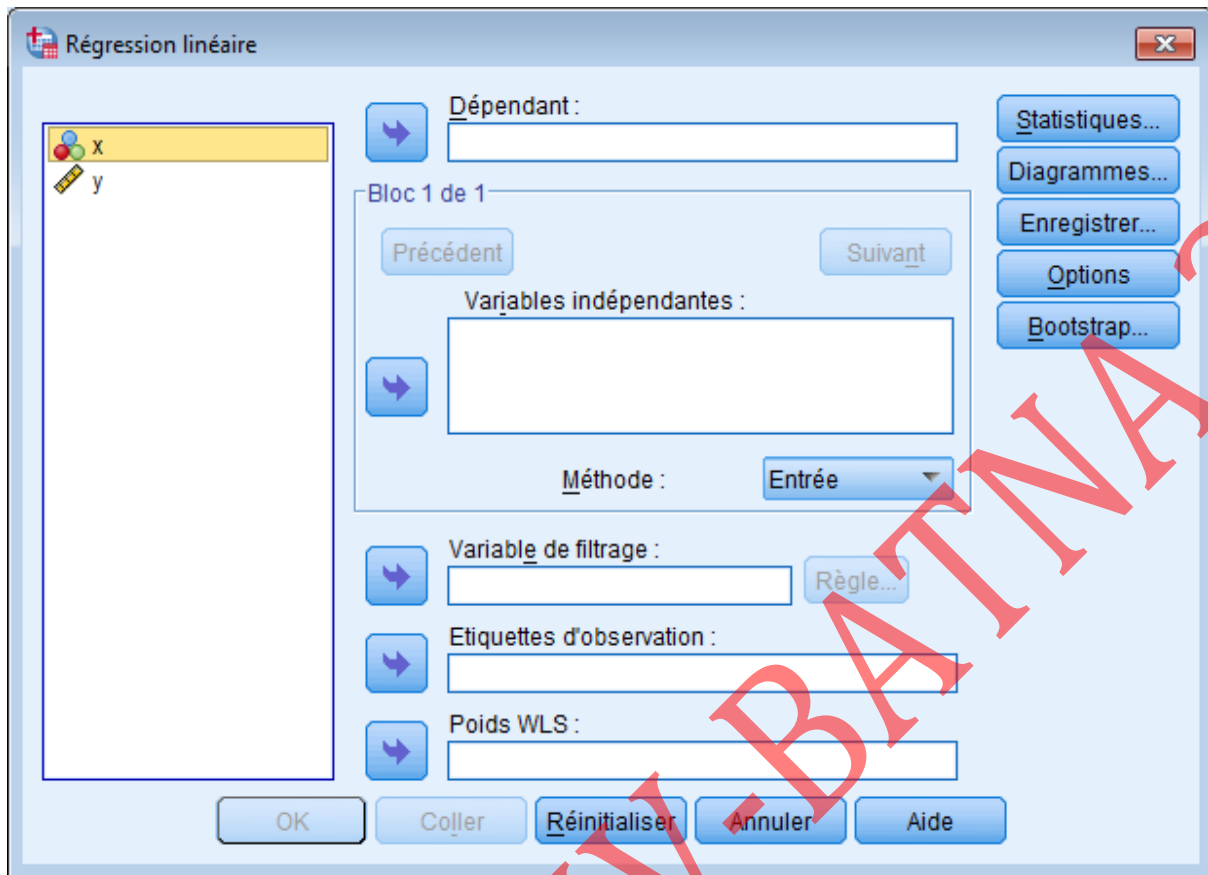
Régression linéaire

x
y

Dépendant :

Bloc 1 de 1

Précédent

Suivant

Variables indépendantes :

Méthode : Entrée

Variable de filtrage :

Règle...

Etiquettes d'observation :

Poids WLS :

Statistiques...
Diagrammes...
Enregistrer...
Options
Bootstrap...

OK
Coller
Réinitialiser
Annuler
Aide

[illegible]N-BATNA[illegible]